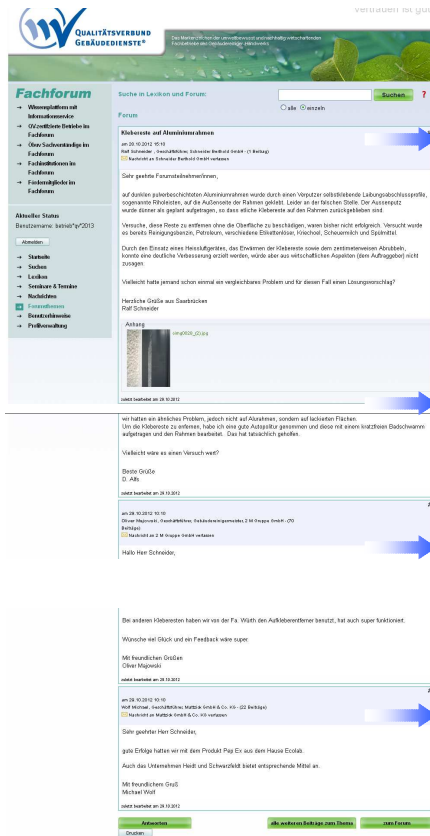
Vertrauen ist gut

QUALITÄTSVERBUND GEBÄUDEDIENSTE®

Das Markenzeichen der umweltbewusst und nachhaltig wirtschaftenden Fachbetriebe des Gebäudereiniger-Handwerks

Fachforum

→ Wissensplattform mit Informationsservice
→ QV-zertifizierte Betriebe im Fachforum
→ Öbuv Sachverständige im Fachforum
→ Fachinstitutionen im Fachforum
→ Fördermitglieder im Fachforum

Aktueller Status
Benutzername: betrieb*@*2013

Abmelden

→ Startseite
→ Suchen
→ Lexikon
→ Seminare & Termine
→ Nachrichten
→ Forumthemen
→ Benutzerhinweise
→ Profilverwaltung

Suche in Lexikon und Forum:
Suchen ?
alle einzeln

Forum

Klebereste auf Aluminiumrahmen

am 28.10.2012 15:18
Ralf Schneider , Geschäftsführer, Schneider Berthold GmbH - (1 Beitrag)
Nachricht an Schneider Berthold GmbH verfassen

Sehr geehrte Forumsteilnehmer/innen,

auf dunklen pulverbeschichteten Aluminiumrahmen wurde durch einen Verputzer selbstklebende Laibungsabschlussprofile, sogenannte Rikoleisten, auf die Außenseite der Rahmen geklebt. Leider an der falschen Stelle. Der Aussenputz wurde dünner als geplant aufgetragen, so dass etliche Klebereste auf den Rahmen zurückgeblieben sind.

Versuche, diese Reste zu entfernen ohne die Oberfläche zu beschädigen, waren bisher nicht erfolgreich. Versucht wurde es bereits Reinigungsbenzin, Petroleum, verschiedene Etikettenlöser, Kriechoel, Scheuermilch und Spülmittel.

Durch den Einsatz eines Heissluftgerätes, das Erwärmen der Klebereste sowie dem zentimeterweisen Abrubbeln, konnte eine deutliche Verbesserung erzielt werden, würde aber aus wirtschaftlichen Aspekten (dem Auftraggeber) nicht zusagen.

Vielleicht hatte jemand schon einmal ein vergleichbares Problem und für diesen Fall einen Lösungsvorschlag?

Herzliche Grüße aus Saarbrücken
Ralf Schneider

Anhang
img0520_(2).jpg

zuletzt bearbeitet am 28.10.2012

wir hatten ein ähnliches Problem, jedoch nicht auf Aluminium, sondern auf lackierten Flächen.
Um die Klebereste zu entfernen, habe ich eine gute Autopolitur genommen und diese mit einem kratzfreien Badschwamm aufgetragen und den Rahmen bearbeitet. Das hat tatsächlich geholfen.

Vielleicht wäre es einen Versuch wert?

Beste Grüße
D. Alfs

zuletzt bearbeitet am 28.10.2012

am 28.10.2012 10:10
Oliver Majowski, Geschäftsführer, Gebäudereinigermeister, 2 M Gruppe GmbH - (70 Beiträge)
Nachricht an 2 M Gruppe GmbH verfassen

Hallo Herr Schneider,

Bei anderen Kleberesten haben wir von der Fa. Würth den Aufkleberentferner benutzt, hat auch super funktioniert.

Wünsche viel Glück und ein Feedback wäre super.

Mit freundlichen Grüßen
Oliver Majowski

zuletzt bearbeitet am 28.10.2012

am 28.10.2012 15:10
Wolf Michael, Geschäftsführer, Mattdisk GmbH & Co. KG - (22 Beiträge)
Nachricht an Mattdisk GmbH & Co. KG verfassen

Sehr geehrter Herr Schneider,

gute Erfolge hatten wir mit dem Produkt Pep Ex aus dem Hause Ecolab.

Auch das Unternehmen Heidt und Schwarzfeldt bietet entsprechende Mittel an.

Mit freundlichem Gruß
Michael Wolf

zuletzt bearbeitet am 28.10.2012

Antworten
Drucken
alle weiteren Beiträge zum Thema
zum Forum